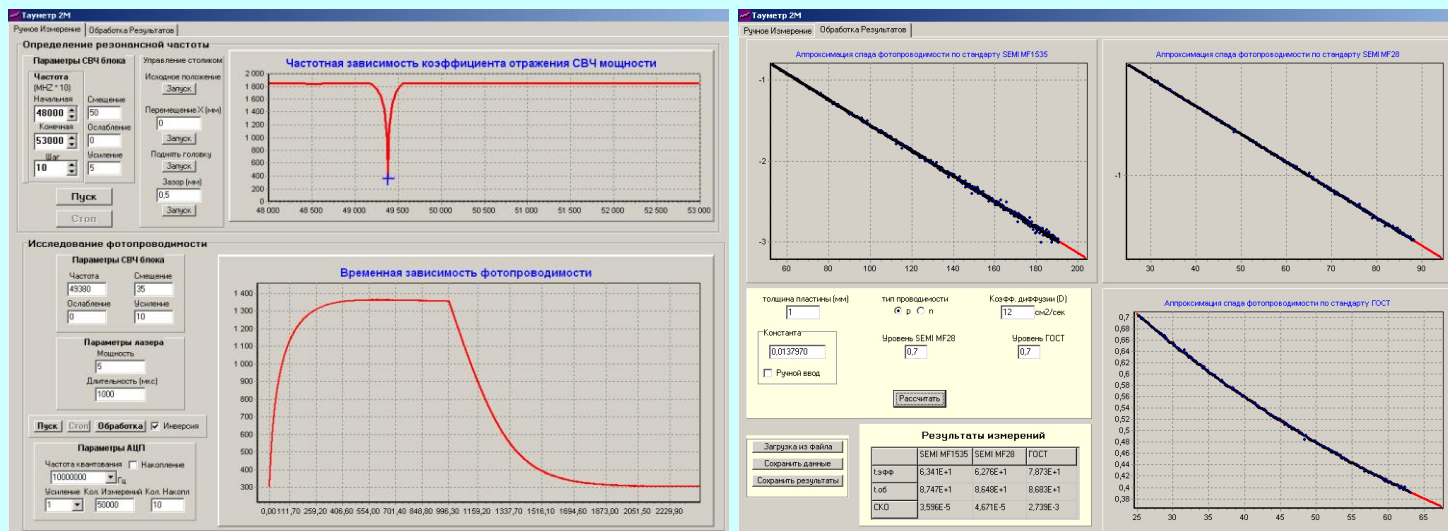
Таумeтр 2M
Ручное Измерение | Обработка Результатов

Определение резонансной частоты
Параметры СВЧ блока
Частота
(MHZ * 10)
Начальная
48000
Конечная
53000
Шаг
10
Смещение
50
Ослабление
0
Усиление
5
Пуск
Стоп
Управление столиком
Исходное положение
Запуск
Перемещение X (мм)
0
Запуск
Поднять головку
Запуск
Зазор (мм)
0,5
Запуск

Частотная зависимость коэффициента отражения СВЧ мощности
2 000
1 800
1 600
1 400
1 200
1 000
800
600
400
200
0
48 000 48 500 49 000 49 500 50 000 50 500 51 000 51 500 52 000 52 500 53 000

Исследование фотопроводимости
Параметры СВЧ блока
Частота
49380
Смещение
35
Ослабление
0
Усиление
10
Параметры лазера
Мощность
5
Длительность (мкс)
1000
Пуск Стоп Обработка Инверсия
Параметры АЦП
Частота квантования Накопление
10000000 Гц
Усиление Кол. Измерений Кол. Накопл
1 50000 10

Временная зависимость фотопроводимости
1 400
1 300
1 200
1 100
1 000
900
800
700
600
500
400
300
0,00 111,70 259,20 406,60 554,00 701,40 848,80 996,30 1159,20 1337,70 1516,10 1694,60 1873,00 2051,50 2229,90

Таумeтр 2M
Ручное Измерение | Обработка Результатов

Аппроксимация спада фотопроводимости по стандарту SEMI MF1535
-1
-2
-3
60 80 100 120 140 160 180 200

Аппроксимация спада фотопроводимости по стандарту SEMI MF28
-1
30 40 50 60 70 80 90

толщина пластины (мм)
1
тип проводимости
p n
Коэфф. диффузии (D)
12 см2/сек
Константа
0,0137970
Ручной ввод
Уровень SEMI MF28
0,7
Уровень ГОСТ
0,7
Рассчитать

Аппроксимация спада фотопроводимости по стандарту ГОСТ
0,7
0,68
0,66
0,64
0,62
0,6
0,58
0,56
0,54
0,52
0,5
0,48
0,46
0,44
0,42
0,4
0,38
25 30 35 40 45 50 55 60 65

Загрузка из файла
Сохранить данные
Сохранить результаты

Результаты измерений
| | SEMI MF1535 | SEMI MF28 | ГОСТ |
|---|---|---|---|
| t.эфф | 6,341E+1 | 6,276E+1 | 7,873E+1 |
| t.об | 8,747E+1 | 8,648E+1 | 8,683E+1 |
| СКО | 3,596E-5 | 4,671E-5 | 2,739E-3 |